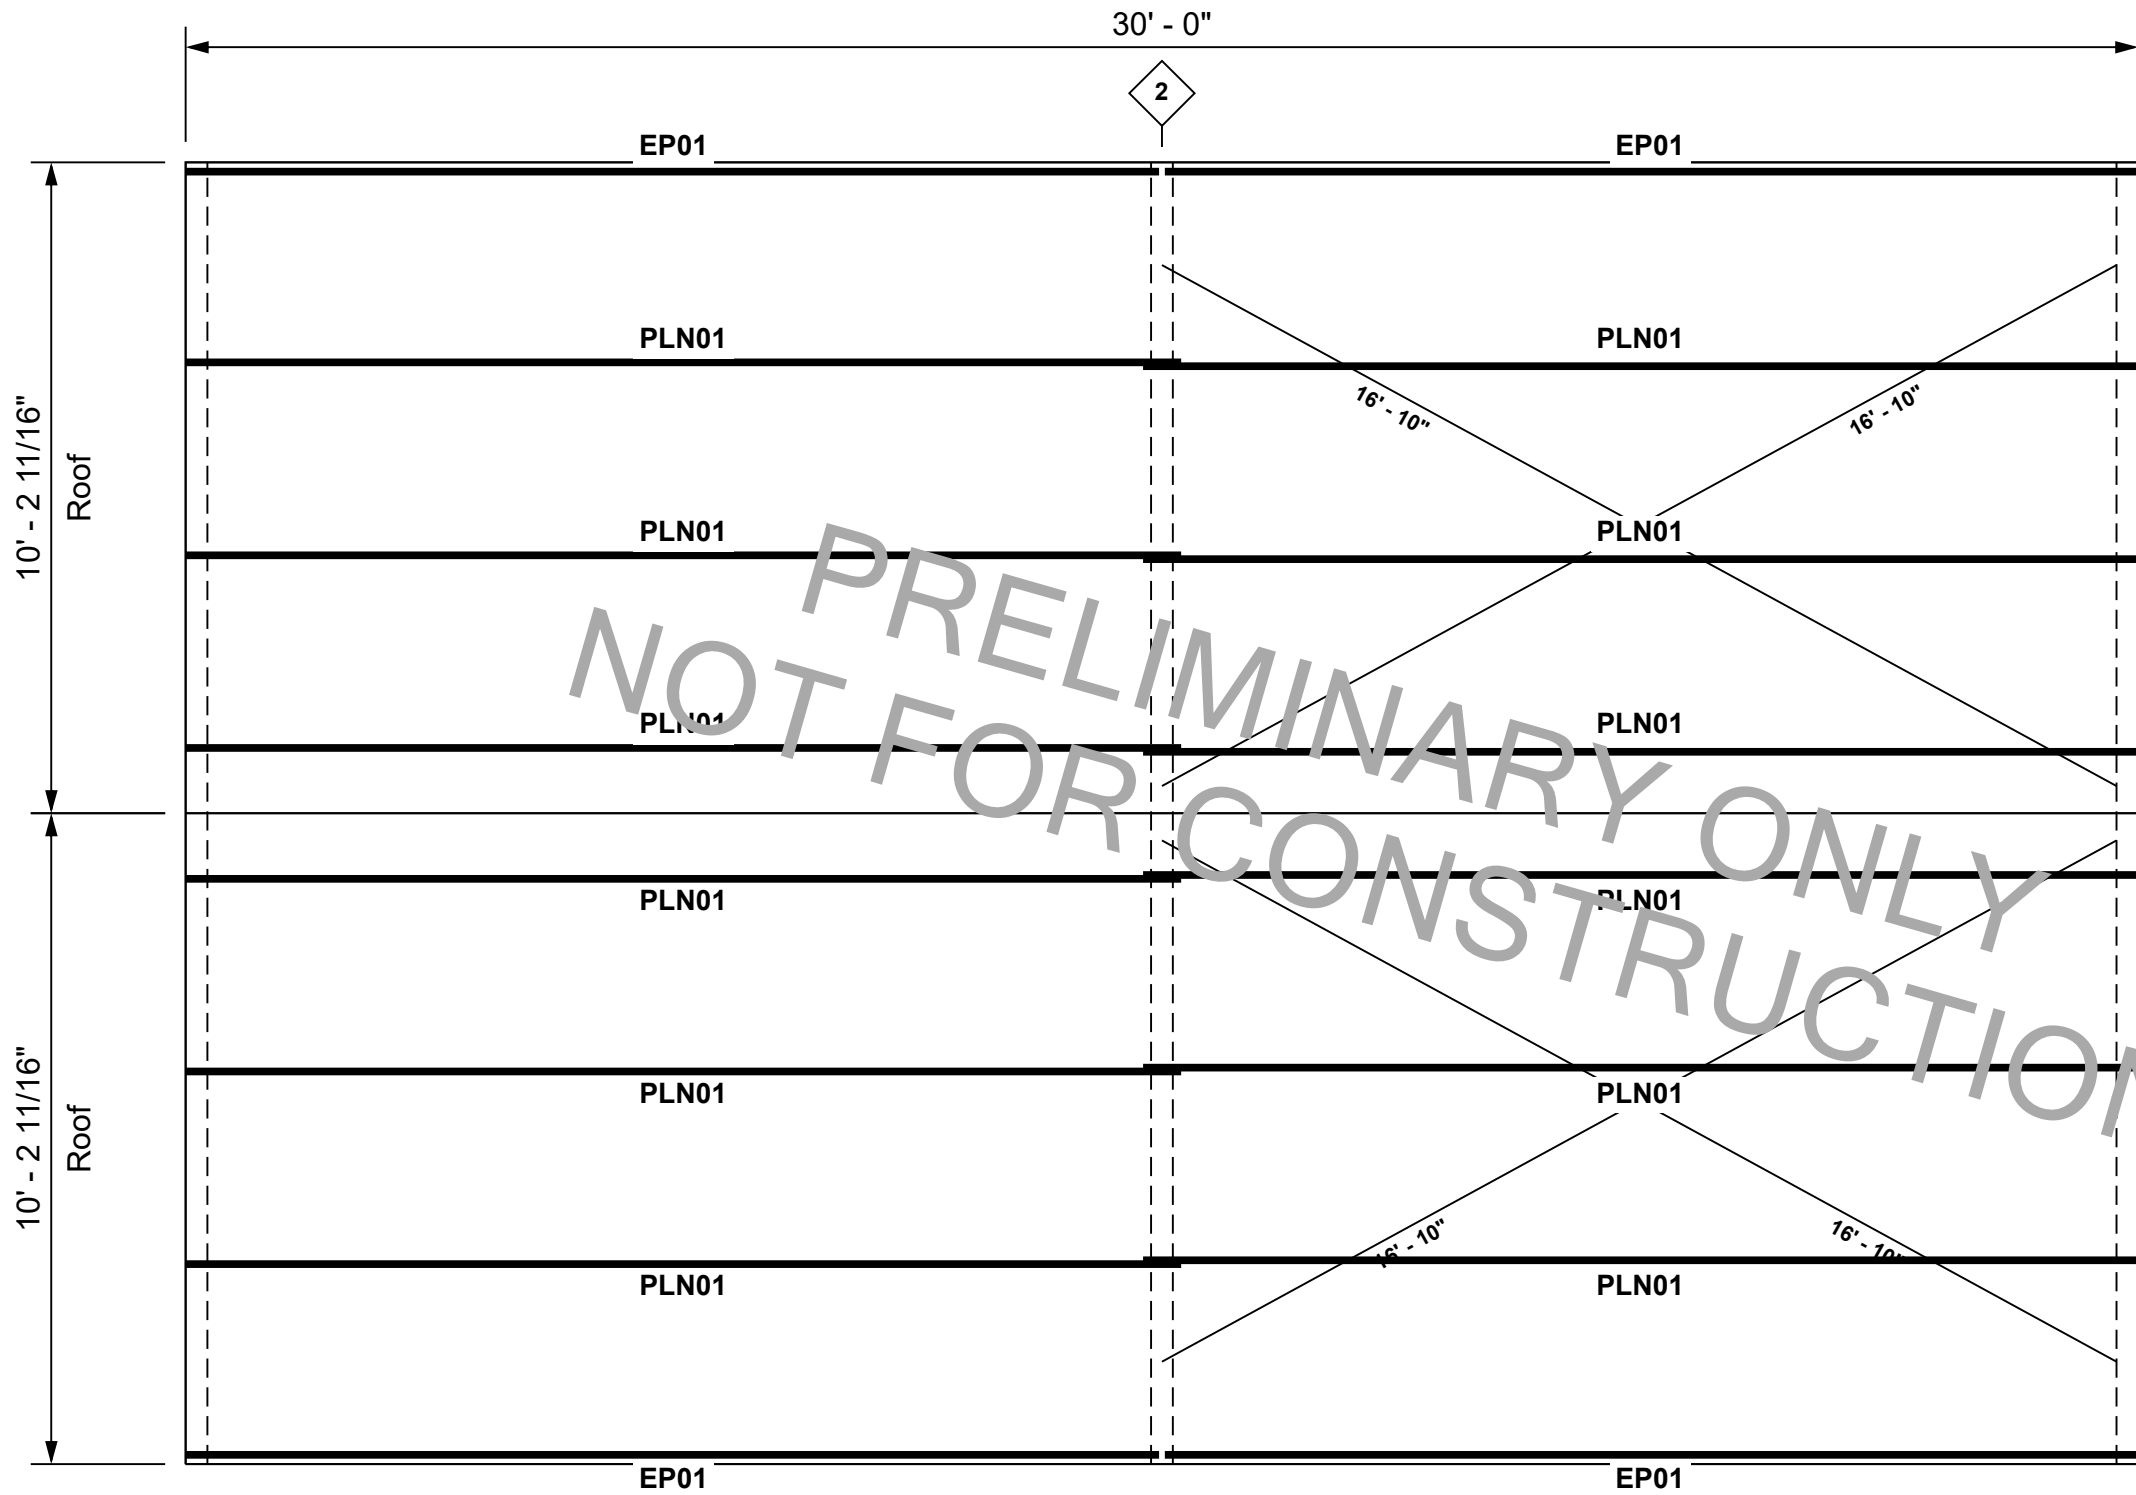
30' - 0"

2

EP01

EP01

10' - 2 11/16"

Roof

PLN01

PLN01

16' - 10"

16' - 10"

PLN01

PLN01

PLN01

PLN01

PRELIMINARY ONLY
NOT FOR CONSTRUCTION

10' - 2 11/16"

Roof

PLN01

PLN01

PLN01

PLN01

16' - 10"

16' - 10"

PLN01

PLN01

EP01

EP01